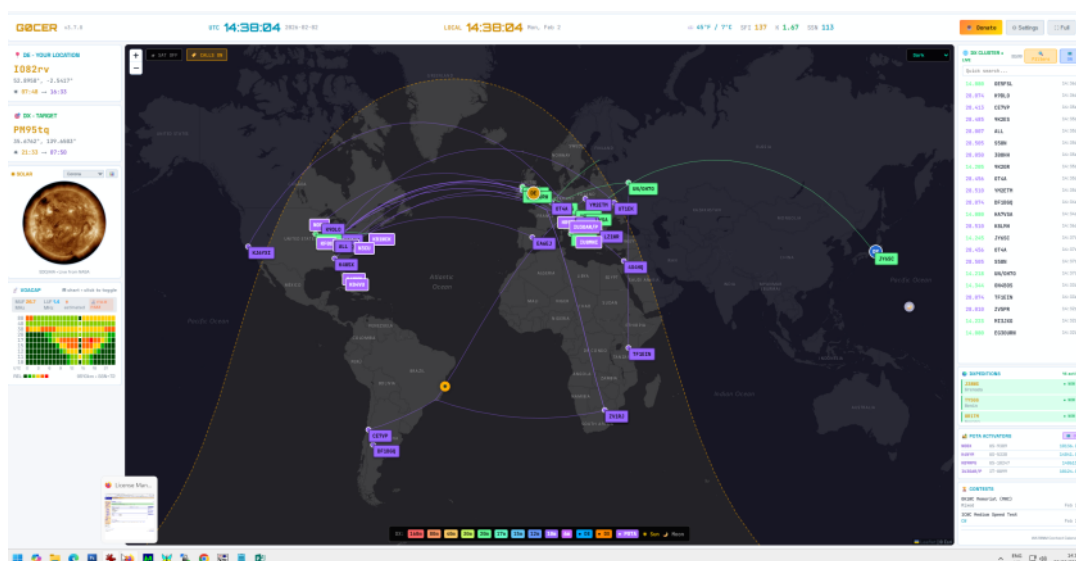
G0CER v3.7.0

UTC 14:38:04 2026-02-02

LOCAL 14:38:04 Mon, Feb 2

45°F / 7°C SFI 137 K 1.67 SSN 113

Donate Settings Full

DE - YOUR LOCATION
IO82rv
52.0958°, -2.5417°
07:48 → 16:55

DX - TARGET
PM95tq
35.6762°, 139.6503°
21:33 → 07:50

SOLAR

VOACAP

DX CLUSTER
Quick search...

| | |
|---|---|
| 14.000 | OE9FSL |
| 28.074 | R9BLS |
| 14.113 | CE7VP |
| 28.485 | 9A2EQ |
| 28.007 | ALL |
| 28.565 | S58N |
| 28.050 | IO8HH |
| 28.074 | 9A2ER |
| 28.456 | OT4A |
| 28.510 | VR2ETH |
| 28.074 | DF1BGQ |
| 14.080 | KA7VSA |
| 28.510 | K8LMA |
| 14.074 | JY6SC |
| 28.450 | OT4A |
| 28.565 | S58N |
| 14.250 | UA/EHTO |
| 14.074 | SN4DDS |
| 28.074 | TF1EIN |
| 28.010 | ZV8PR |
| 14.000 | R3I26E |
| 28.074 | EG3DUBB |

EXPEDITIONS

POTA ACTIVATORS

CONTESTS

K6AYX1
R9BLS
ALL
K9ZQ
EA4LJ
OT4A
YR2ETH
UA/EHTO
JY6SC
TF1EIN
ZS1RJ
CE7VP
DF1BGQ
Atlantic Ocean
Pacific Ocean

+
−
Dark

License Man...